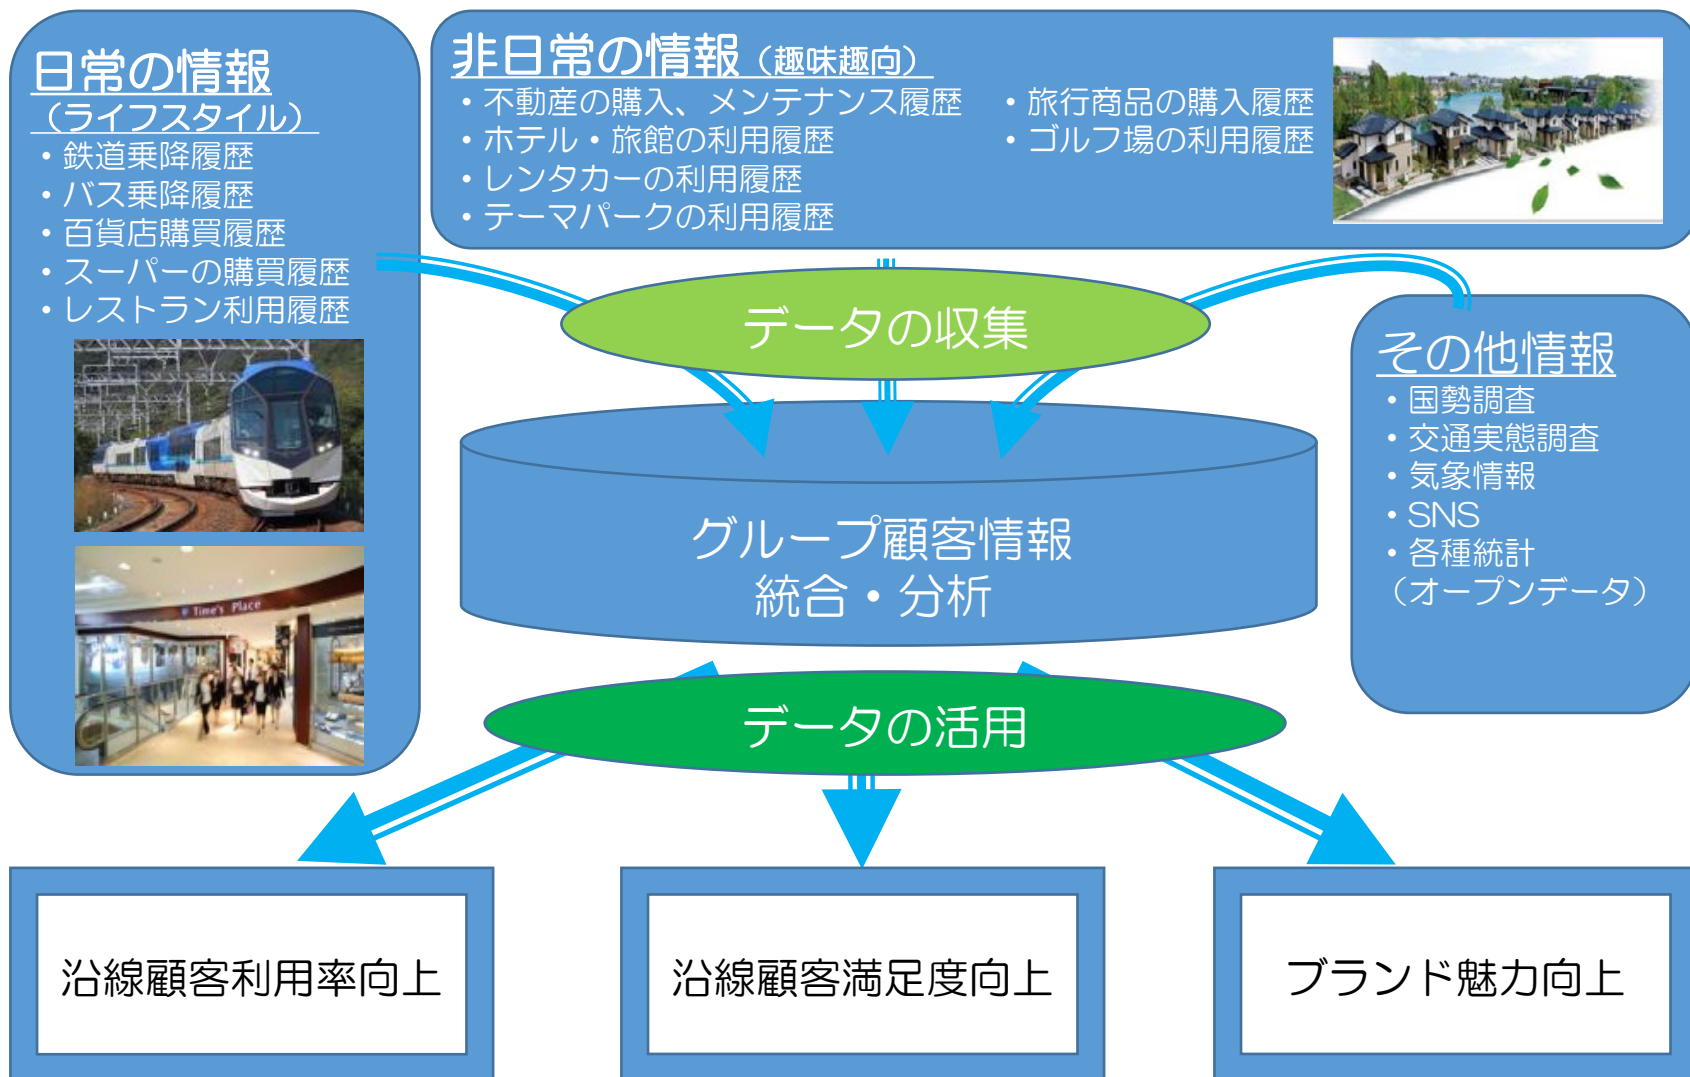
日常の情報
（ライフスタイル）
・鉄道乗降履歴
・バス乗降履歴
・百貨店購買履歴
・スーパーの購買履歴
・レストラン利用履歴

Time's Place

非日常の情報（趣味趣向）
・不動産の購入、メンテナンス履歴
・ホテル・旅館の利用履歴
・レンタカーの利用履歴
・テーマパークの利用履歴
・旅行商品の購入履歴
・ゴルフ場の利用履歴

データの収集

その他情報
・国勢調査
・交通実態調査
・気象情報
・SNS
・各種統計
（オープンデータ）

グループ顧客情報
統合・分析

データの活用

沿線顧客利用率向上

沿線顧客満足度向上

ブランド魅力向上